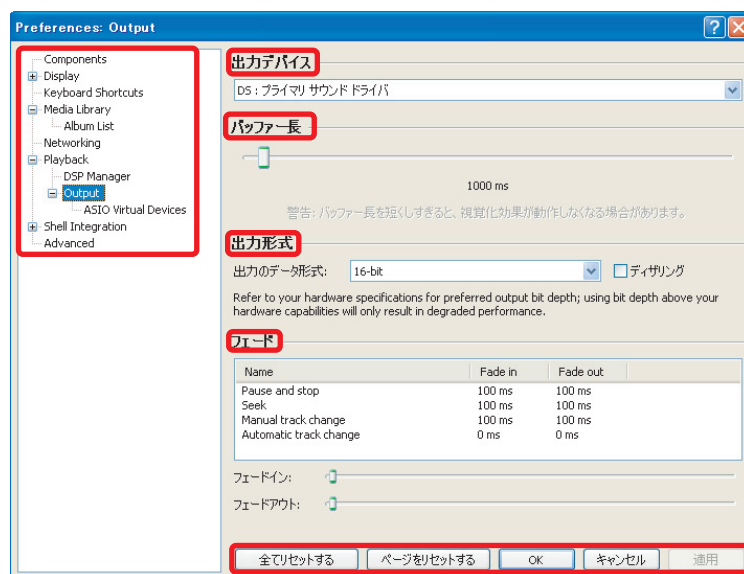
Preferences: Output

Components
Display
Keyboard Shortcuts
Media Library
Album List
Networking
Playback
DSP Manager
Output
ASIO Virtual Devices
Shell Integration
Advanced

出力デバイス

DS : プライマリ サウンド ドライバ

バッファー長

1000 ms

警告: バッファー長を短くしすぎると、視覚化効果が動作しなくなる場合があります。

出力形式

出力のデータ形式: 16-bit ディザリング

Refer to your hardware specifications for preferred output bit depth; using bit depth above your hardware capabilities will only result in degraded performance.

フェード

| Name | Fade in | Fade out |
|---|---|---|
| Pause and stop | 100 ms | 100 ms |
| Seek | 100 ms | 100 ms |
| Manual track change | 100 ms | 100 ms |
| Automatic track change | 0 ms | 0 ms |

フェードイン:

フェードアウト:

全てリセットする ページをリセットする OK キャンセル 適用